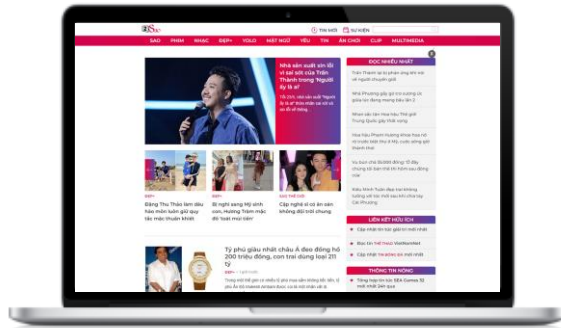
TIN MỚI | SỰ KIỆN

SAO | PHIM | NHẠC | ĐẸP+ | YOLO | MỆT NGỦ | YÊU | TIN | ĂN CHƠI | CLIP | MULTIMEDIA

Nhà sản xuất xin lỗi vì sai sót của Trấn Thành trong 'Người ấy là ai'

ĐỌC NHIỀU NHẤT

Đặng Thu Thảo làm dâu hào môn luôn giữ quy tắc mặc thuần khiết

Bí nghị sang Mỹ sinh con, Hương Tràm mặc đồ 'soát mọi lầm'

Những sao Việt nào có người yêu không đối trời chung

Tỷ phú giàu nhất châu Á deo đồng hồ 200 triệu đồng, con trai dùng loại 21 tỷ

LIÊN KẾT HỮU ÍCH

THÔNG TIN NÓNG